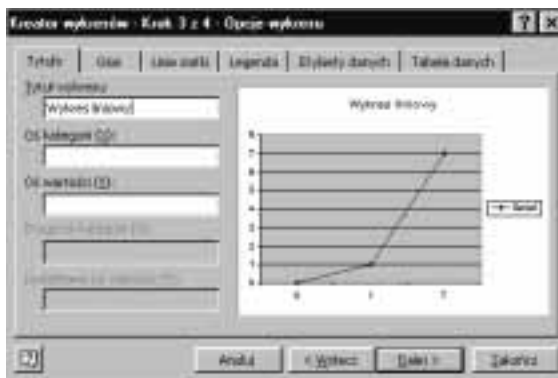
Kreator wykresów - Krok 3 z 4 - Opcje wykresu

Tytuły | Osie | Linie siatki | Legenda | Etykiety danych | Tabela danych

Tytuł wykresu:
Wykres liniowy

Oś kategorii (X):

Oś wartości (Y):

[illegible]

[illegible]

Wykres liniowy

8
7
6
5
4
3
2
1
0

0 1 7

Seria1

Anuluj < Wstecz Dalej > Zakończ